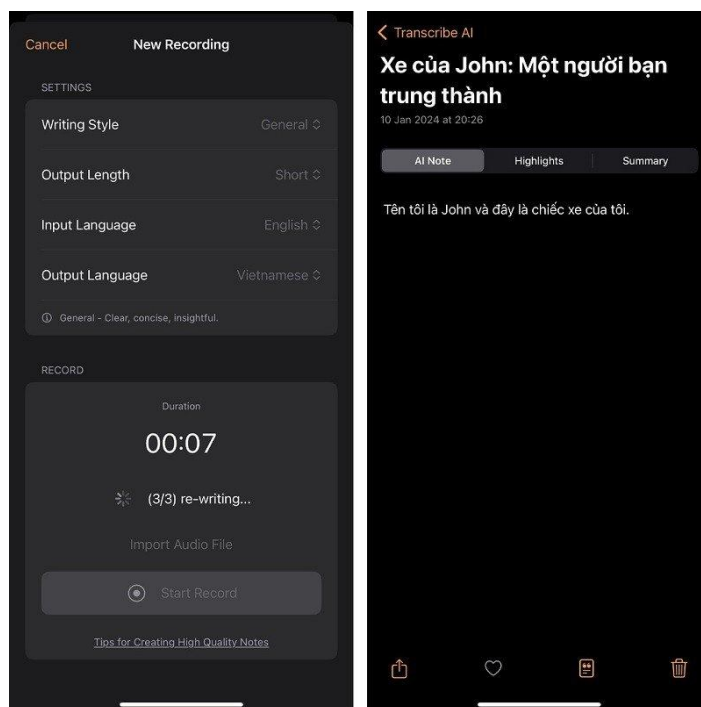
Cancel New Recording

SETTINGS

Writing Style General

Output Length Short

Input Language English

Output Language Vietnamese

ⓘ General - Clear, concise, insightful.

RECORD

Duration

00:07

(3/3) re-writing...

Import Audio File

Start Record

Tips for Creating High Quality Notes

< Transcribe AI

Xe của John: Một người bạn trung thành

10 Jan 2024 at 20:26

AI Note Highlights Summary

Tên tôi là John và đây là chiếc xe của tôi.